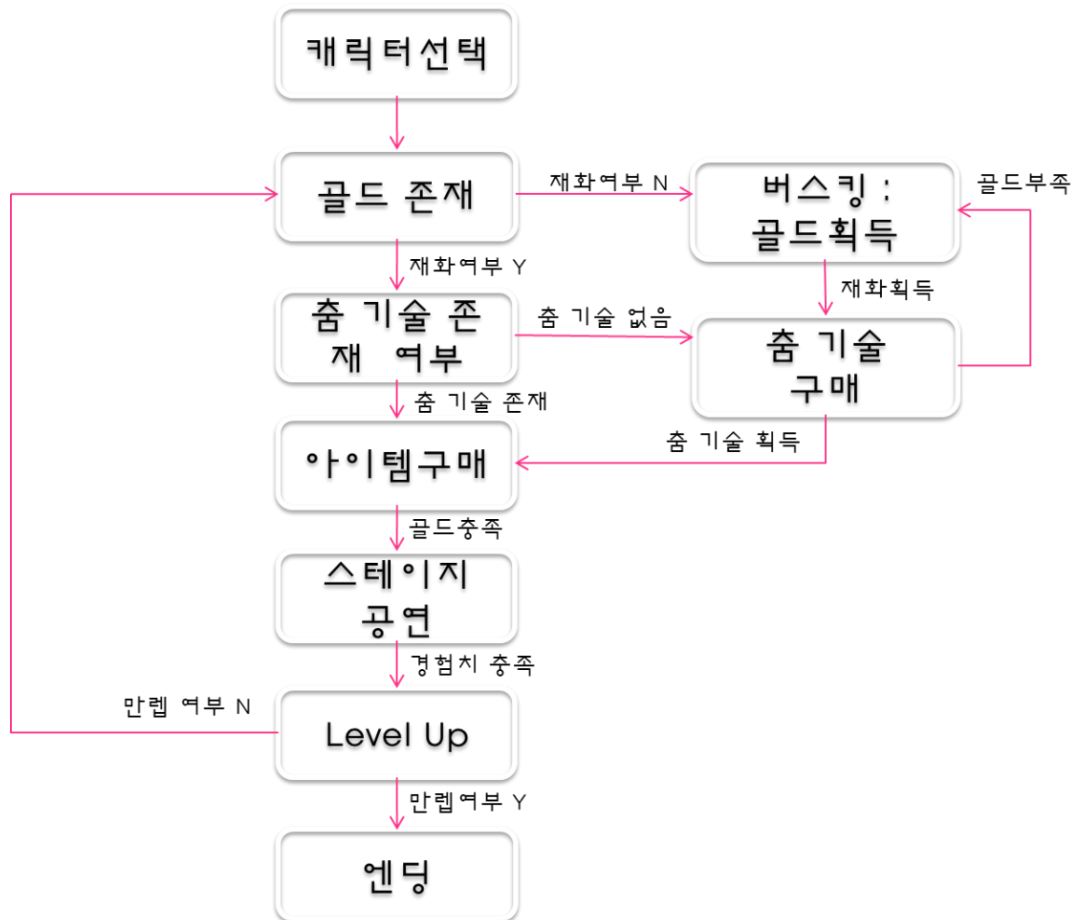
캐릭터선택

골드 존재

재화여부 N

버스킹 : 골드획득

골드부족

재화여부 Y

재화획득

춤 기술 존재 여부

춤 기술 없음

춤 기술 구매

춤 기술 존재

춤 기술 획득

아이템구매

골드충족

스테이지 공연

경험치 충족

만렙 여부 N

Level Up

만렙여부 Y

엔딩